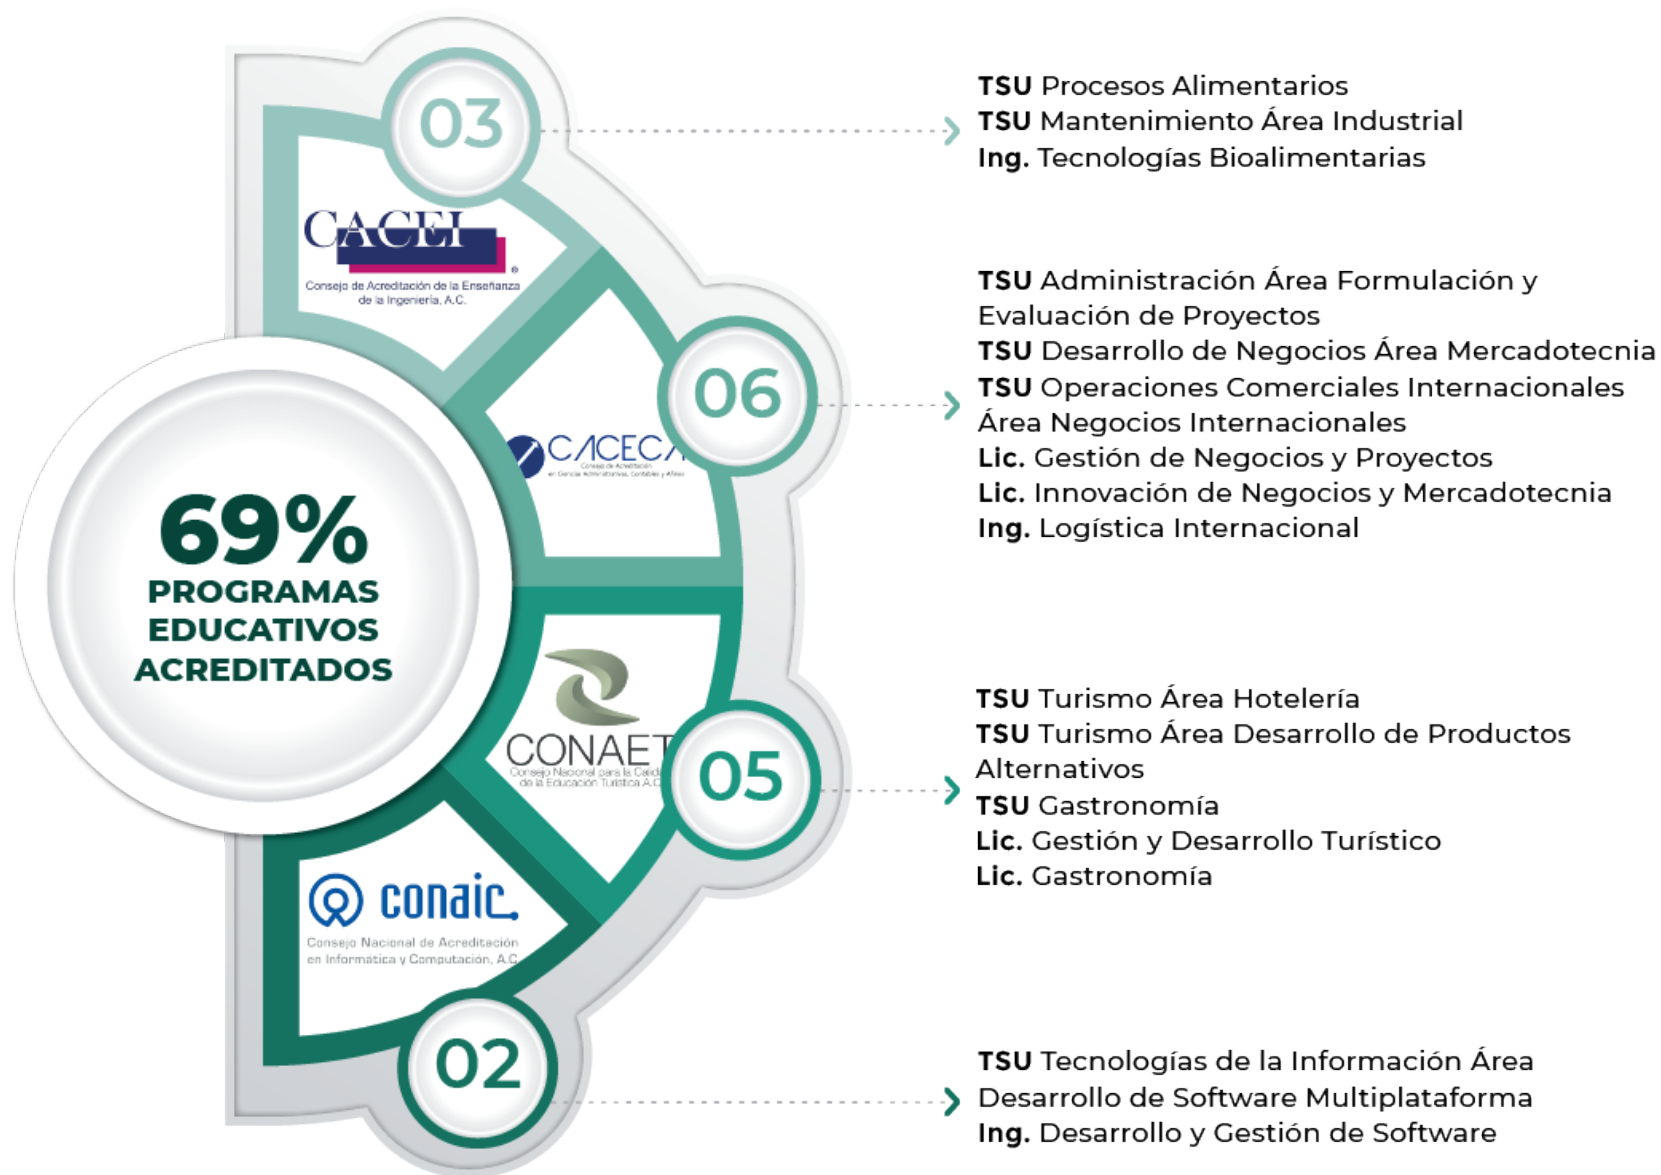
69%
PROGRAMAS EDUCATIVOS ACREDITADOS

03

CACEI
Consejo de Acreditación de la Enseñanza de la Ingeniería, A.C.

TSU Procesos Alimentarios
TSU Mantenimiento Área Industrial
Ing. Tecnologías Bioalimentarias

06

CACECA
Consejo de Acreditación en Ciencias Administrativas, Contables y Afines

TSU Administración Área Formulación y Evaluación de Proyectos
TSU Desarrollo de Negocios Área Mercadotecnia
TSU Operaciones Comerciales Internacionales Área Negocios Internacionales
Lic. Gestión de Negocios y Proyectos
Lic. Innovación de Negocios y Mercadotecnia
Ing. Logística Internacional

05

CONAET
Consejo Nacional para la Calidad de la Educación Turística A.C.

TSU Turismo Área Hotelería
TSU Turismo Área Desarrollo de Productos Alternativos
TSU Gastronomía
Lic. Gestión y Desarrollo Turístico
Lic. Gastronomía

02

conaic.
Consejo Nacional de Acreditación en Informática y Computación, A.C.

TSU Tecnologías de la Información Área Desarrollo de Software Multiplataforma
Ing. Desarrollo y Gestión de Software